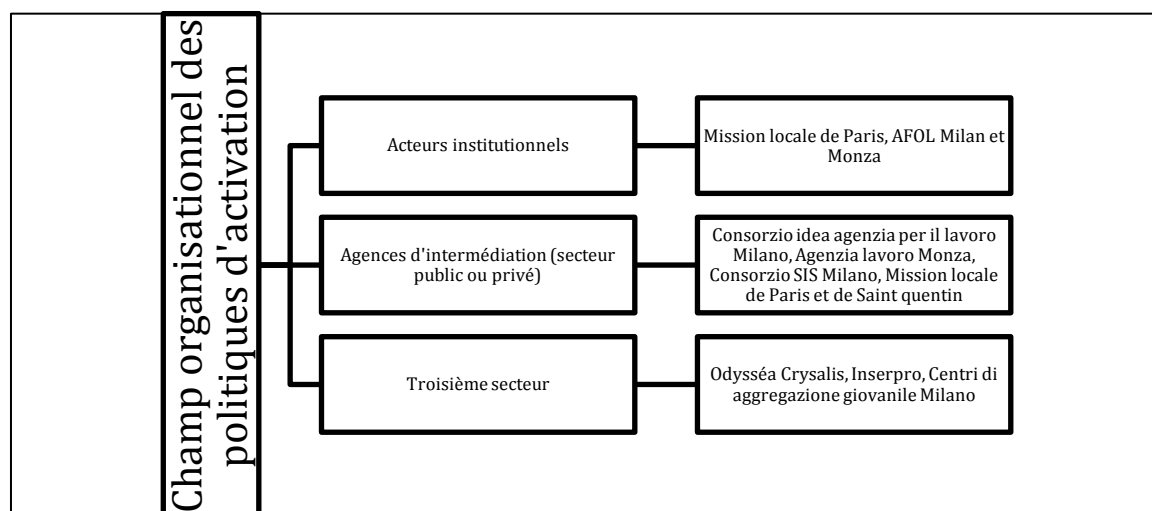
Champ organisationnel des politiques d'activation

Acteurs institutionnels

Mission locale de Paris, AFOL Milan et Monza

Agences d'intermédiation (secteur public ou privé)

Consorzio idea agenzia per il lavoro Milano, Agenzia lavoro Monza, Consorzio SIS Milano, Mission locale de Paris et de Saint quentin

Troisième secteur

Odysséa Crysalis, Inserpro, Centri di aggregazione giovanile Milano